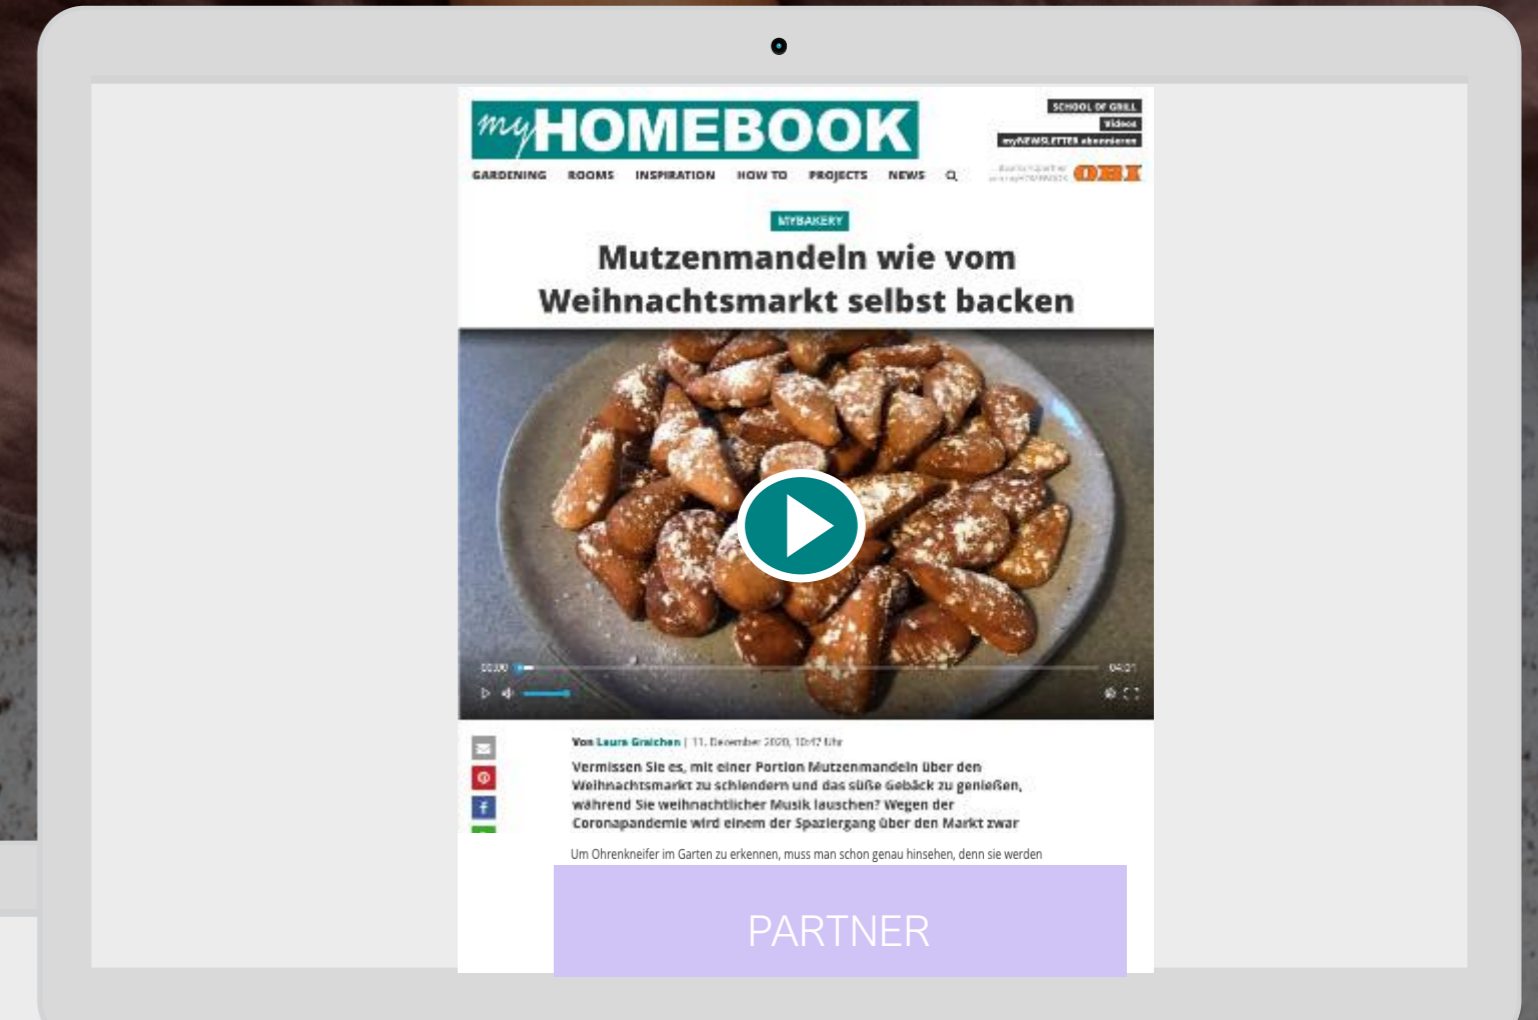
myHOMEBOOK

SCHOOL OF GRILL
Videos
myNEWSLETTER abonnieren

GARDENING ROOMS INSPIRATION HOW TO PROJECTS NEWS

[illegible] OBI

MYBAKERY

Mutzenmandeln wie vom Weihnachtsmarkt selbst backen

00:00 04:21

Von Laura Graichen | 11. Dezember 2020, 10:47 Uhr

Vermissen Sie es, mit einer Portion Mutzenmandeln über den Weihnachtsmarkt zu schlendern und das süße Gebäck zu genießen, während Sie weihnachtlicher Musik lauschen? Wegen der Coronapandemie wird einem der Spaziergang über den Markt zwar

Um Ohrenkneifer im Garten zu erkennen, muss man schon genau hinsehen, denn sie werden

PARTNER